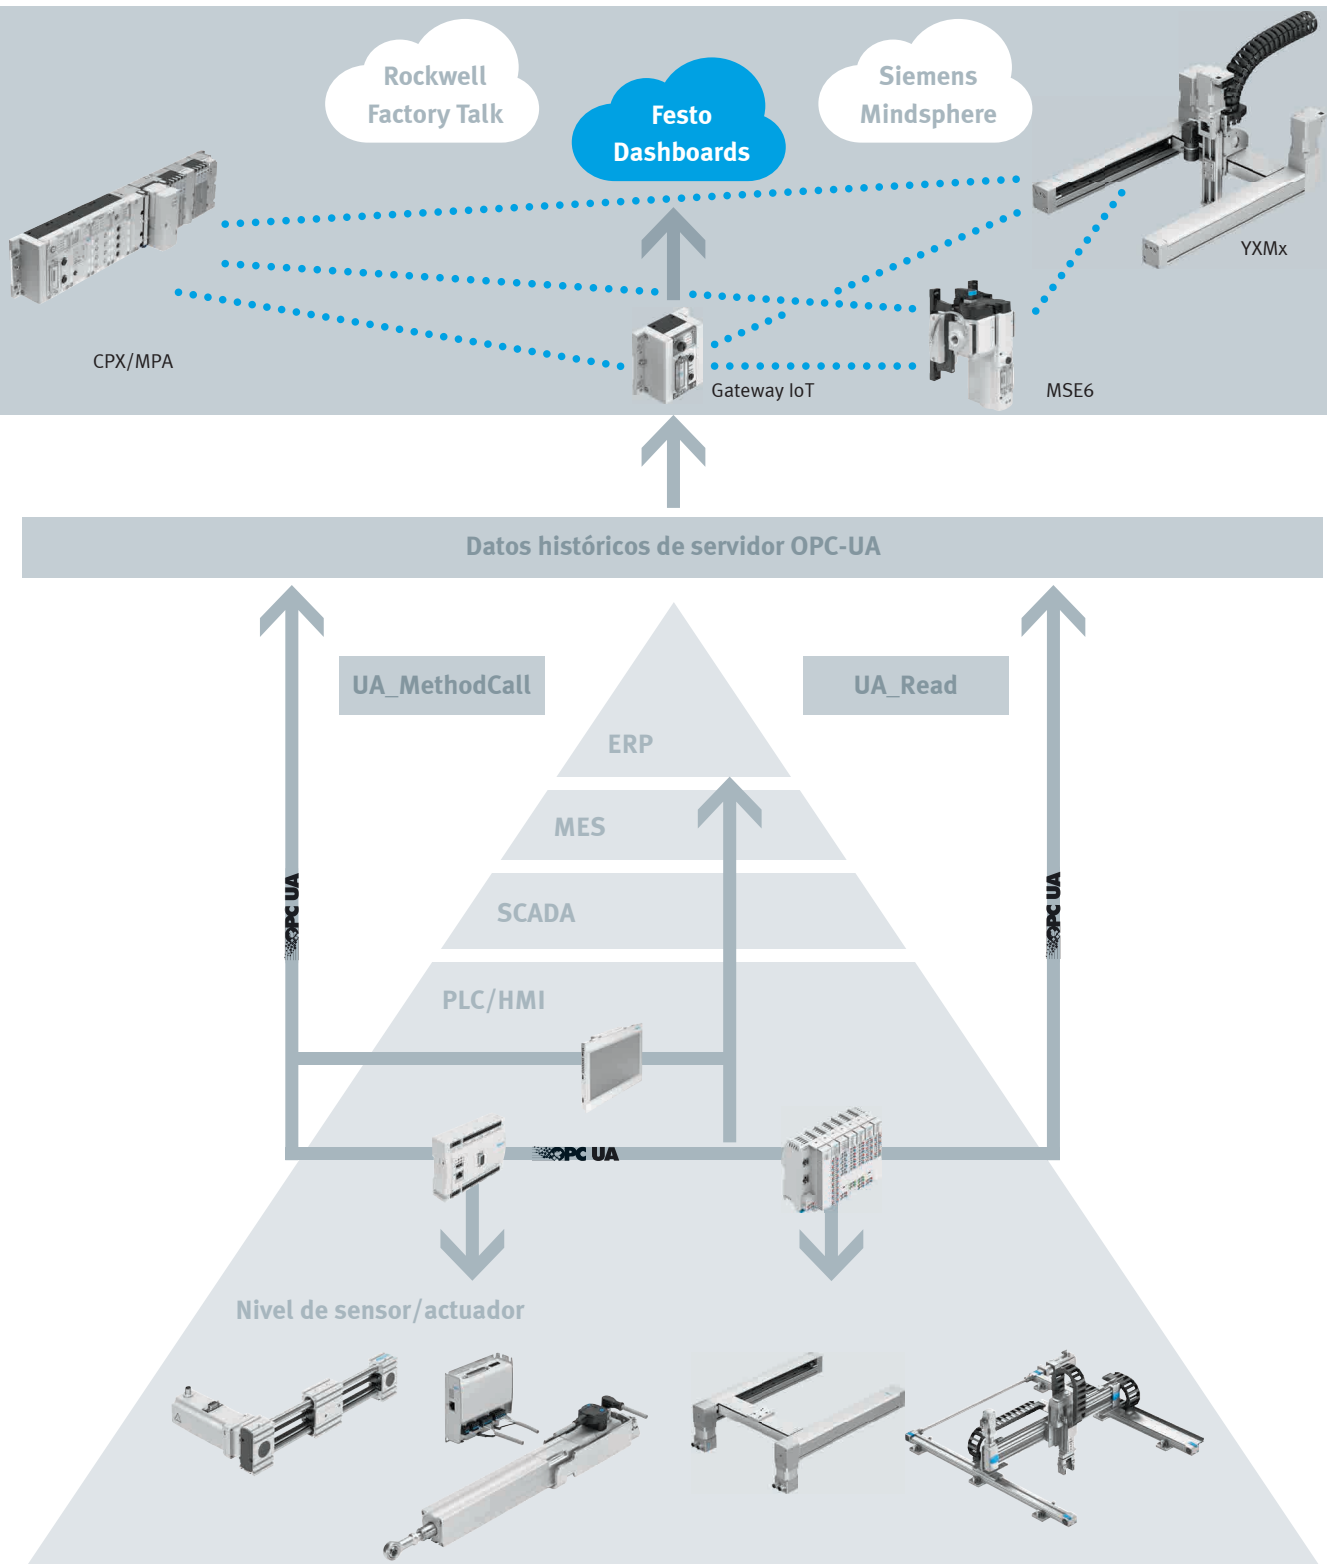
Rockwell Factory Talk

Festo Dashboards

Siemens Mindsphere

YXMx

CPX/MPA

Gateway IoT

MSE6

Datos históricos de servidor OPC-UA

UA_MethodCall

UA_Read

ERP

MES

SCADA

PLC/HMI

OPC UA

OPC UA

OPC UA

Nivel de sensor/actuador